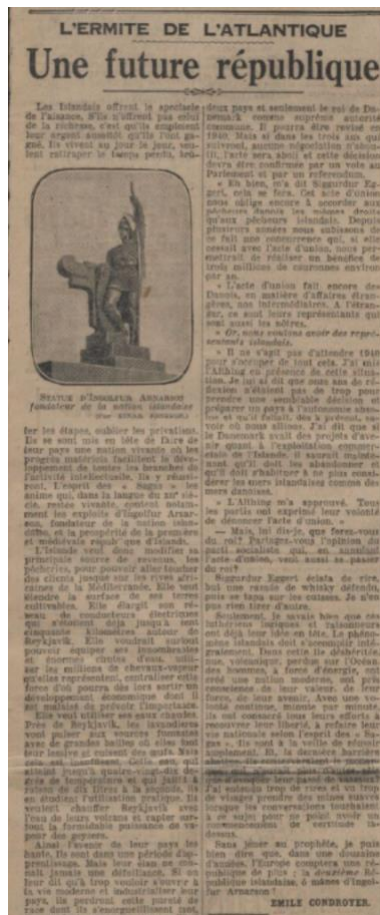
L'ERMITE DE L'ATLANTIQUE

Une future république

Les Islandais offrent le spectacle de l'aisance. S'ils n'offrent pas celui de la richesse, c'est qu'ils emploient leur argent aussitôt qu'ils l'ont gagné. Ils vivent au jour le jour, veulent rattraper le temps perdu, brûler les étapes, oublier les privations. Ils se sont mis en tête de faire de leur pays une nation vivante où les progrès matériels facilitent le développement de toutes les branches de l'activité intellectuelle. Ils y réussiront. L'esprit des « sagas » les anime qui, dans la langue du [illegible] siècle, restée vivante, content notamment les exploits d'Ingolfur Arnarson, fondateur de la nation islandaise, et la prospérité de la première et médiévale république d'Islande.

STATUE D'INGOLFUR ARNARSON fondateur de la nation islandaise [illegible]

L'Islande veut donc modifier sa principale source de revenus : les pêcheries, pour pouvoir aller toucher des clients jusque sur les rives africaines de la Méditerranée. Elle veut étendre la surface de ses terres cultivables. Elle élargit son réseau de routes, construit des quais qui étaient déjà jusqu'à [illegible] kilomètres autour de Reykjavik. Elle voudrait surtout pouvoir équiper ses innombrables et énormes chutes d'eau, utiliser les millions de chevaux-vapeur qu'elles représentent, centraliser cette force d'où pourra lui être servi un développement économique dont il est malaisé de prévoir l'importance.

Elle veut utiliser ses eaux chaudes. Près de Reykjavik, les Islandais vont puiser aux sources fumantes avec de grandes baillies où elles font leur lessive et rincent du linge. Ils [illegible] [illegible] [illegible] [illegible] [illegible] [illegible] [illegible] en étudient l'utilisation pratique, ils veulent chauffer Reykjavik avec l'eau de leurs volcans et capter sur tout la formidable puissance de vapeur des geysers.

Ainsi l'avenir de leur pays les hante. Ils sont dans une période d'expansion. Mais leur élan ne connaît jamais une défaillance. Si on leur dit qu'ils trop vouloir s'ouvrir à la vie moderne et industrialiser leur pays, ils perdront cette pureté de race dont ils s'enorgueillissent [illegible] deux pays et seulement le roi de Danemark comme suprême autorité commune. Il pourra être révisé en 1940. Mais si dans les trois ans qui suivront, aucune négociation n'aboutit, l'acte sera aboli et cette décision devra être confirmée par un vote au Parlement et par un référendum.

« Eh bien, m'a dit Siggurdur Eggerts, une de fois. Cet acte d'union nous oblige encore à accorder aux pêcheurs danois les mêmes droits qu'aux pêcheurs islandais. Depuis plusieurs années nous subissons de ce fait une concurrence qui, si elle durait avec l'acte d'union, nous permettrait de réaliser un bénéfice de trois millions de couronnes environ par an.

« L'acte d'union fait encore des Danois, en matière d'affaires étrangères, nos intermédiaires. A l'étranger, ce sont leurs représentants qui sont aussi les nôtres.

« Or, nous voulons avoir des représentants islandais.

« Il ne s'agit pas d'attendre 1940 pour s'occuper de tout cela. J'ai mis l'Althing en présence de cette situation. Je lui ai dit que nous ne devions pas attendre que ce fut le moment de prendre une semblable décision et préparer un pays à l'autonomie absolue, et qu'il fallait, dès à présent, savoir où nous allions. J'ai dit que si le Danemark avait des projets d'avenir quant à l'exploitation commerciale de l'Islande, il saurait maintenant qu'il doit les abandonner, et qu'il doit s'habituer à ne plus considérer les eaux islandaises comme des mers danoises.

« L'Althing m'a approuvé. Tous les partis ont exprimé leur volonté de dénoncer l'acte d'union. »

« Mais, lui dis-je, que ferez-vous du roi? Partagez-vous l'opinion du parti socialiste qui, en annulant l'acte d'union, veut aussi se passer du roi? »

Siggurdur Eggert éclata de rire, but une rasade de whisky défendu, puis se tapa sur les cuisses. Je n'en pus rien tirer d'autre.

Seulement, je savais bien que ces intuitives langues et talentueuses, ont déjà leur idée en tête. Le phénomène islandais doit s'accomplir intégralement. Dans cette île désertique, une volcanique, perdue sur l'Océan, des hommes, à force d'énergie, ont créé une nation moderne, qui prit conscience de leur valeur, de leur force, de leur avenir. Avec une ténacité continue, minute par minute, ils ont consacré tous leurs efforts à recouvrer leur liberté, à refaire leur vie nationale selon l'esprit des « Sagas », ils sont à la veille de réussir pleinement. Et, le deuxième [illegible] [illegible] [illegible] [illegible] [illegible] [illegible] J'ai entendu trop de rires et vu trop de visages prendre des mines entendues lorsque les conversations touchaient à ce sujet pour ne point avoir un commencement de certitude là-dessus.

Sans jouer au prophète, je puis bien dire que, dans une douzaine d'années, l'Europe comptera une république de plus : la deuxième République islandaise, à moins d'Ingolfur Arnarson!

EMILE CONDROYER.